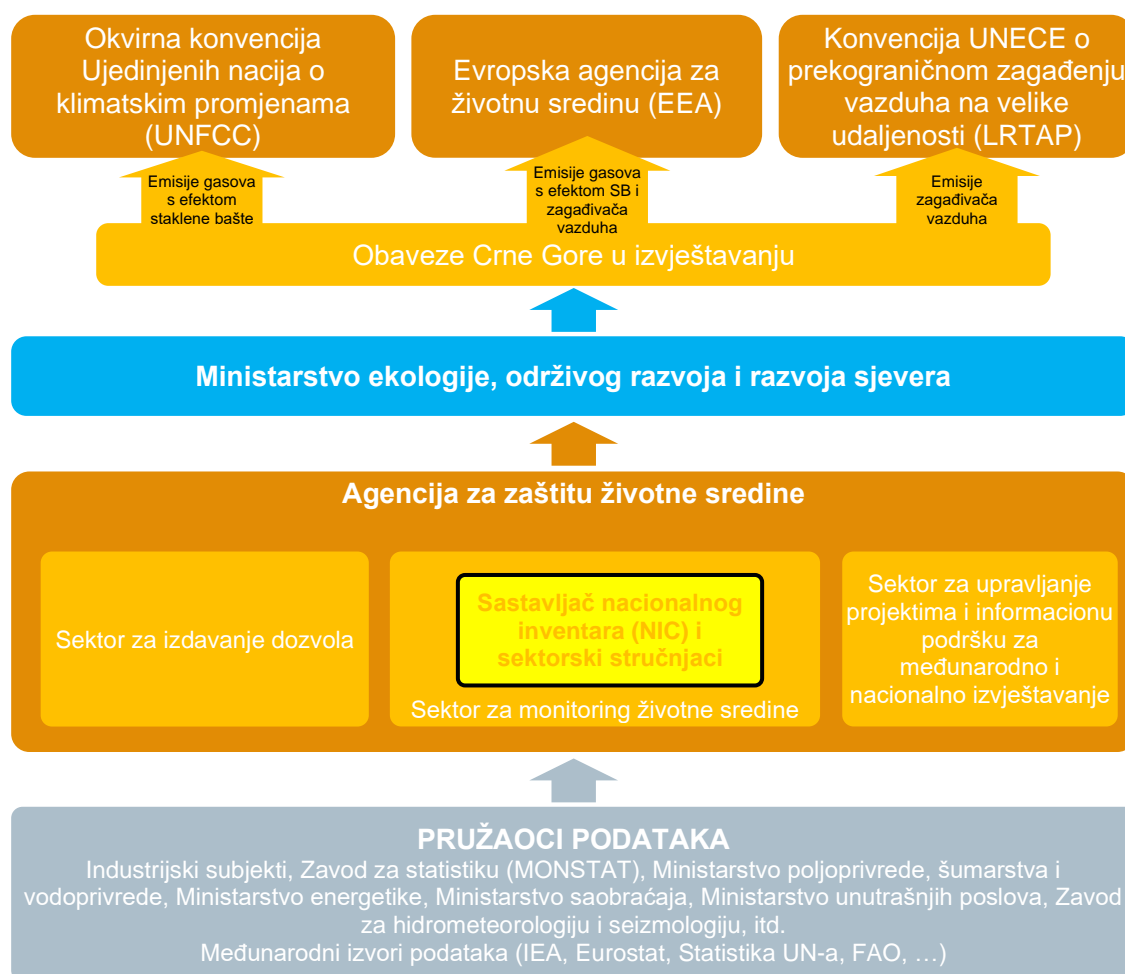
Okvirna konvencija Ujedinjenih nacija o klimatskim promjenama (UNFCC)

Evropska agencija za životnu sredinu (EEA)

Konvencija UNECE o prekograničnom zagađenju vazduha na velike udaljenosti (LRTAP)

Emisije gasova s efektom staklene bašte

Emisije gasova s efektom SB i zagađivača vazduha

Emisije zagađivača vazduha

Obaveze Crne Gore u izvještavanju

Ministarstvo ekologije, održivog razvoja i razvoja sjevera

Agencija za zaštitu životne sredine

Sektor za izdavanje dozvola

Sastavljač nacionalnog inventara (NIC) i sektorski stručnjaci

Sektor za monitoring životne sredine

Sektor za upravljanje projektima i informacionu podršku za međunarodno i nacionalno izvještavanje

PRUŽAOCI PODATAKA

Industrijski subjekti, Zavod za statistiku (MONSTAT), Ministarstvo poljoprivrede, šumarstva i vodoprivrede, Ministarstvo energetike, Ministarstvo saobraćaja, Ministarstvo unutrašnjih poslova, Zavod za hidrometeorologiju i seizmologiju, itd.
Međunarodni izvori podataka (IEA, Eurostat, Statistika UN-a, FAO, …)